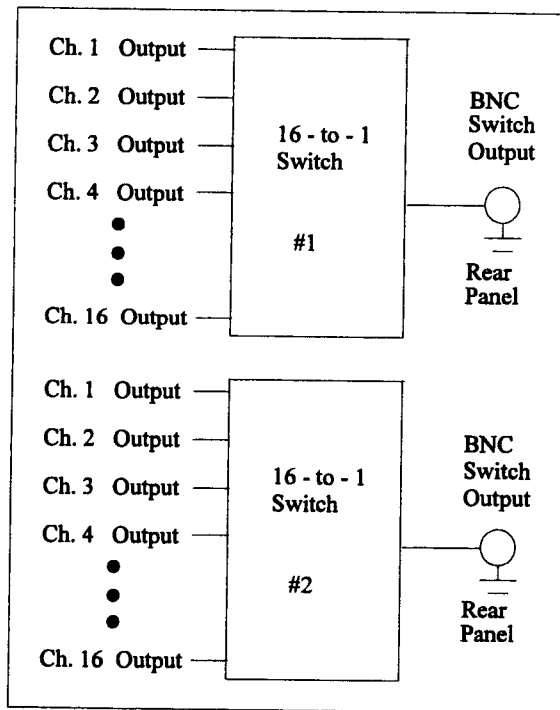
Ch. 1 Output
Ch. 2 Output
Ch. 3 Output
Ch. 4 Output
Ch. 16 Output

16 - to - 1 Switch

#1

BNC Switch Output

Rear Panel

Ch. 1 Output
Ch. 2 Output
Ch. 3 Output
Ch. 4 Output
Ch. 16 Output

16 - to - 1 Switch

#2

BNC Switch Output

Rear Panel